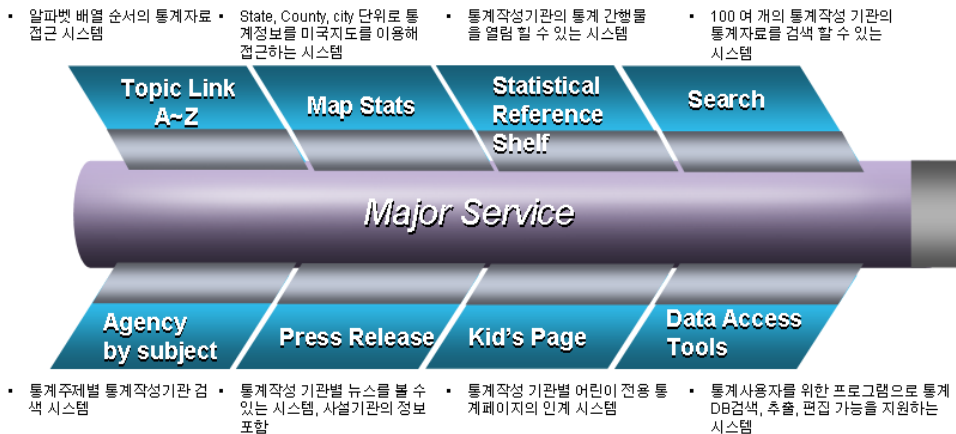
▪ 알파벳 배열 순서의 통계자료 접근 시스템

▪ State, County, city 단위로 통계정보를 미국지도를 이용해 접근하는 시스템

▪ 통계작성기관의 통계 간행물을 열람 할 수 있는 시스템

▪ 100 여 개의 통계작성 기관의 통계자료를 검색 할 수 있는 시스템

Topic Link A~Z

Map Stats

Statistical Reference Shelf

Search

Major Service

Agency by subject

Press Release

Kid's Page

Data Access Tools

▪ 통계주제별 통계작성기관 검색 시스템

▪ 통계작성 기관별 뉴스를 볼 수 있는 시스템, 사설기관의 정보 포함

▪ 통계작성 기관별 어린이 전용 통계페이지의 인계 시스템

▪ 통계사용자를 위한 프로그램으로 통계 DB검색, 추출, 편집 가능을 지원하는 시스템